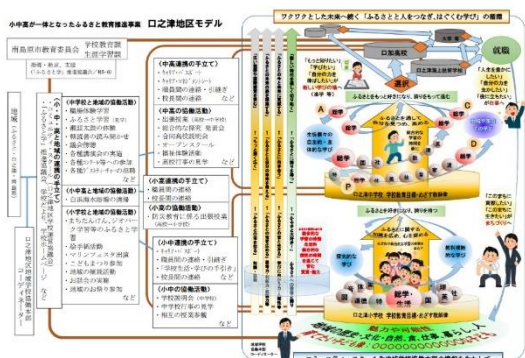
小中高が一体となったふるさと教育推進事業 口之津地区モデル

南島原市教育委員会 学校教育課 生涯学習課

ワクワクとした未来へ続く「ふるさとと人をつなぎ、はぐくむ学び」の循環

（中高連携の手立て）
・中高連携の会議
・場面別の連絡・引継ぎ
・教員間の連絡 など

（高校の協働活動）
・出前授業
・総合的な探究 発表会
・公開授業
・サービスラーニング
・職業体験活動
・高校行事の見学 など

（小学校と地域の協働活動）
・職業体験学習
・ふるさと学習
・歴史文化の体験
・地域の方との交流
・各種行事への参加 など

（小中連携の手立て）
・職員間の連携
・児童生徒の交流

（小中の協働活動）
・防災教育に係る出前授業

（小中連携の手立て）
・乗り入れ授業
・職員間の連絡・引継ぎ
・「学校生活・学びの手引き」
・校区別の研修会 など

（小中の協働活動）
・学校訪問会
・中学校行事の見学
・相互の授業参観 など

口之津地区学校運営協議会 コーディネーター

口加高校

就職

進学

口之津中学校

口之津小学校

魅力や可能性
地域の歴史・文化・自然・食・仕事、暮らし、人
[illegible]